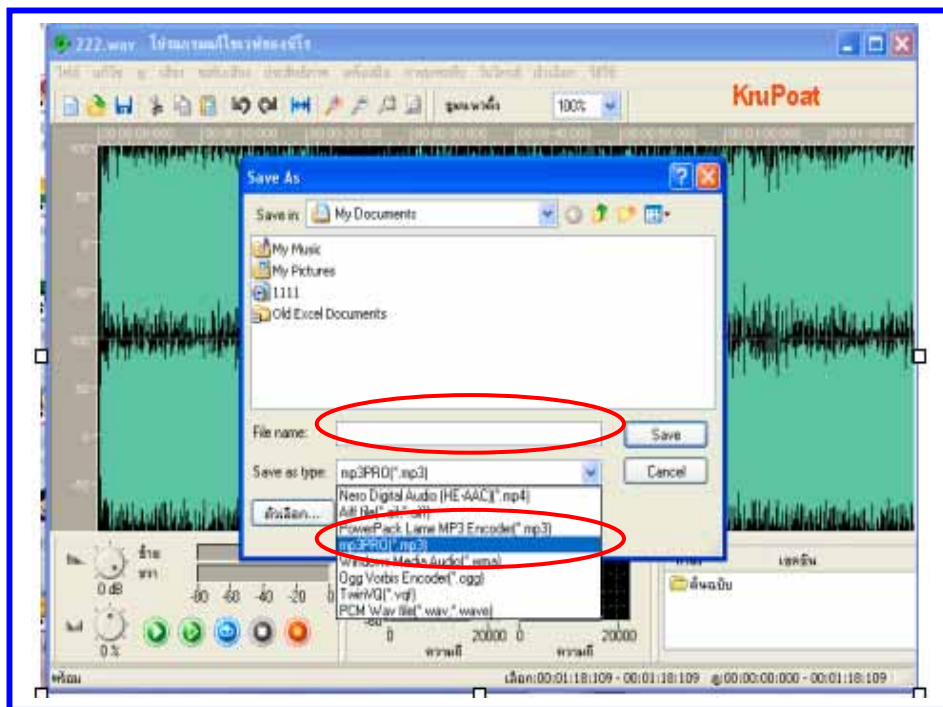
222.wav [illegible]

KruPoat

100%

Save As

Save in: My Documents

My Music
My Pictures
1111
Old Excel Documents

File name:

Save

Save as type: mp3PRO(*.mp3)

Cancel

ตัวเลือก...

Nero Digital Audio (HE-AAC)(*.mp4)
Aiff file(*.aif;*.aiff)
PowerPack Lame MP3 Encoder(*.mp3)
mp3PRO(*.mp3)
Windows Media Audio(*.wma)
Ogg Vorbis Encoder(*.ogg)
TwinVQ(*.vqf)
PCM Wav file(*.wav;*.wave)

0 dB
-80 -60 -40 -20
0 %
0 20000 0 20000
ความถี่ ความถี่
ต้นฉบับ
เลขชื่น

พร้อม
เลือก:00:01:18:109 - 00:01:18:109 ดู:00:00:00:000 - 00:01:18:109